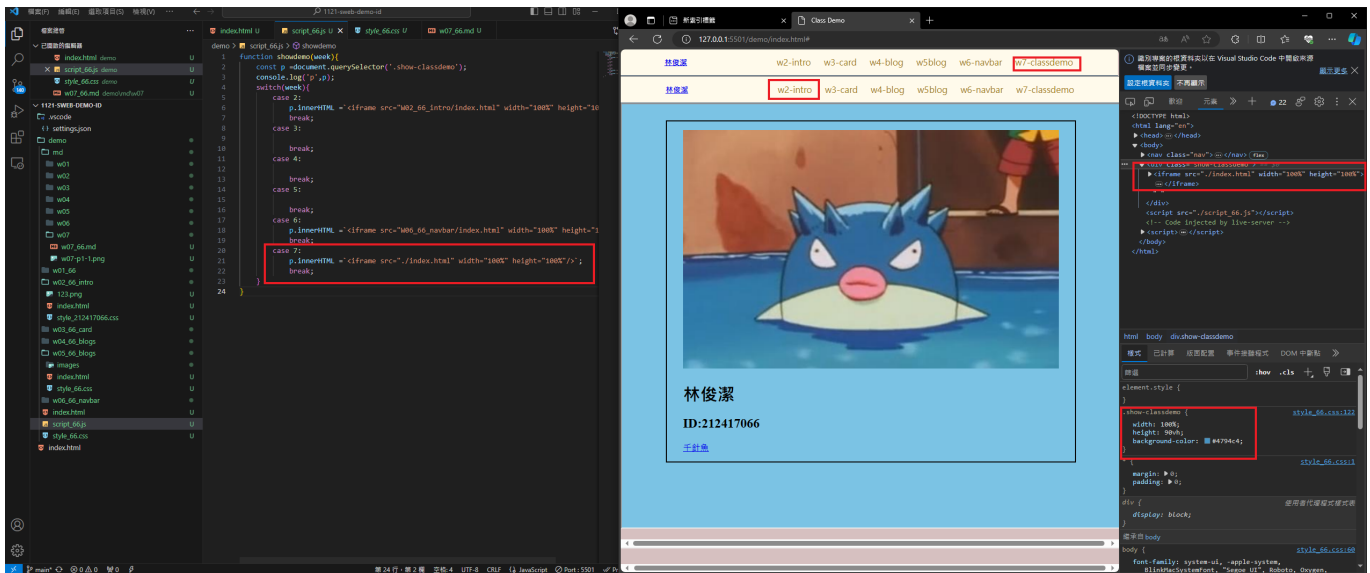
檔案(F) 編輯(E) 選取項目(S) 檢視(V) ···
1121-sweb-demo-id

index.html U
script_66.js U
style_66.css U
w07_66.md U

檔案總管
已開啟的編輯器
index.html demo U
× script_66.js demo U
style_66.css demo U
w07_66.md demo\md\w07 U
1121-SWEB-DEMO-ID
.vscode
settings.json
demo
md
w01
w02
w03
w04
w05
w06
w07
w07_66.md
w07-p1-1.png
w01_66
w02_66_intro
123.png
index.html
style_212417066.css
w03_66_card
w04_66_blogs
w05_66_blogs
images
index.html
style_66.css
w06_66_navbar
index.html
script_66.js
style_66.css
index.html

demo > script_66.js > showdemo

```
1  function showdemo(week){
2      const p =document.querySelector('.show-classdemo');
3      console.log('p',p);
4      switch(week){
5          case 2:
6              p.innerHTML =`<iframe src="W02_66_intro/index.html" width="100%" height="10
7              break;
8          case 3:
9
10             break;
11         case 4:
12
13             break;
14         case 5:
15
16             break;
17         case 6:
18             p.innerHTML =`<iframe src="W06_66_navbar/index.html" width="100%" height="1
19             break;
20         case 7:
21             p.innerHTML =`<iframe src="./index.html" width="100%" height="100%"/>`;
22             break;
23     }
24 }
```

main* ⊗ 0 ⚠ 0 ⓦ 0 第 24 行，第 2 欄 空格: 4 UTF-8 CRLF {} JavaScript Port : 5501

新索引標籤
Class Demo
127.0.0.1:5501/demo/index.html#

林俊潔 w2-intro w3-card w4-blog w5blog w6-navbar w7-classdemo
林俊潔 w2-intro w3-card w4-blog w5blog w6-navbar w7-classdemo

林俊潔
ID:212417066
千針魚

識別瀏覽的檔案以在 Visual Studio Code 中開啟來檢索並同步變更。 顯示更多
設定檔案對應 不再顯示
歡迎 元素 22

<!DOCTYPE html>
<html lang="en">
<head> ··· </head>
<body>
<nav class="nav"> ··· </nav> flex
<div class="show-classdemo">
<iframe src="./index.html" width="100%" height="100%">
··· </iframe>
</div>
<script src="./script_66.js"></script>
<!-- Code injected by live-server -->
<script> ··· </script>
</body>
</html>

html body div.show-classdemo
樣式 已計算 版面配置 事件接聽程式 DOM 中斷點
篩選 :hov .cls
element.style {
}
.show-classdemo { style_66.css:122
width: 100%;
height: 90vh;
background-color: #4794c4;
}
* { style_66.css:1
margin: 0;
padding: 0;
}
div { 使用者代理程式樣式表
display: block;
}
繼承自 body
body { style_66.css:60
font-family: system-ui, -apple-system, BlinkMacSystemFont, "Segoe UI", Roboto, Oxygen,